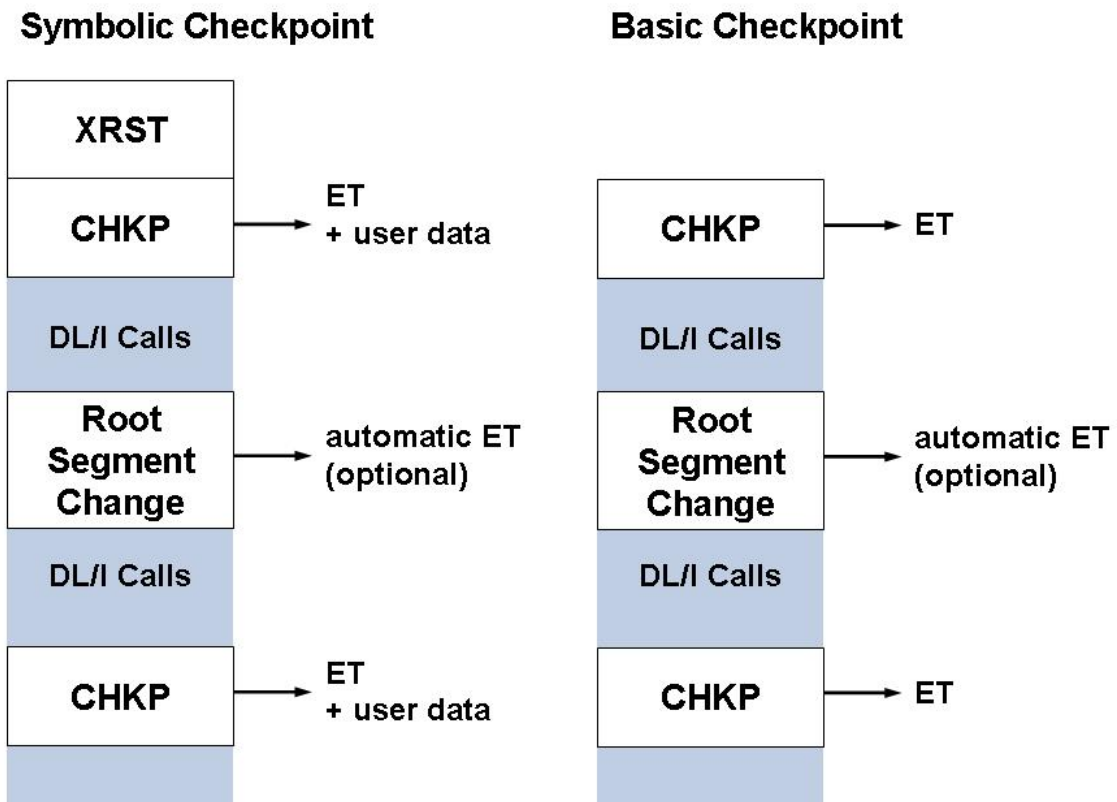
Symbolic Checkpoint

XRST

CHKP

ET
+ user data

DL/I Calls

Root Segment Change

automatic ET (optional)

DL/I Calls

CHKP

ET
+ user data

Basic Checkpoint

CHKP

ET

DL/I Calls

Root Segment Change

automatic ET (optional)

DL/I Calls

CHKP

ET